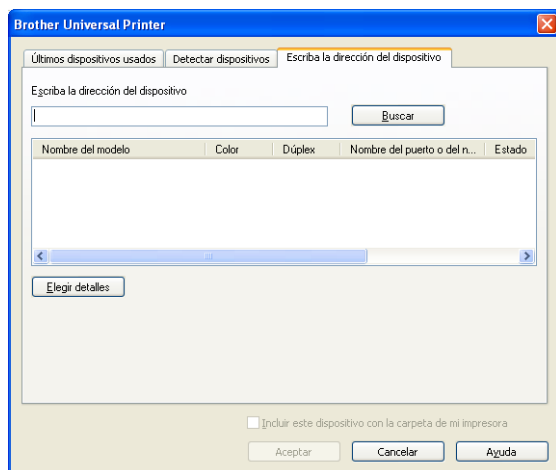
Brother Universal Printer

Últimos dispositivos usados | Detectar dispositivos | Escriba la dirección del dispositivo

Escriba la dirección del dispositivo

Buscar

| Nombre del modelo | Color | Dúplex | Nombre del puerto o del n... | Estado |
|---|---|---|---|---|

Elegir detalles

Incluir este dispositivo con la carpeta de mi impresora

Aceptar | Cancelar | Ayuda